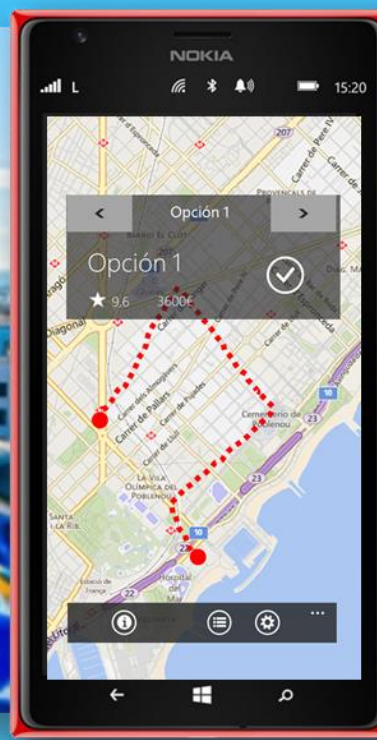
NOKIA

L 15:20

<
Opción 1
>

Opción 1
9,6 3600€

207
Carrer de Pere IV
PROVENÇALS DE
BARRI EL CLOT
Diagonal
Carrer dels Almogàvers
Carrer de Pallars
Carrer de Pujades
Carrer de Llull
Cementerio de Poblenou
10
23
LA VILA OLÍMPICA DEL POBLENOU
SANTA ... LA RIB.
Hospital del Mar
10
23

...